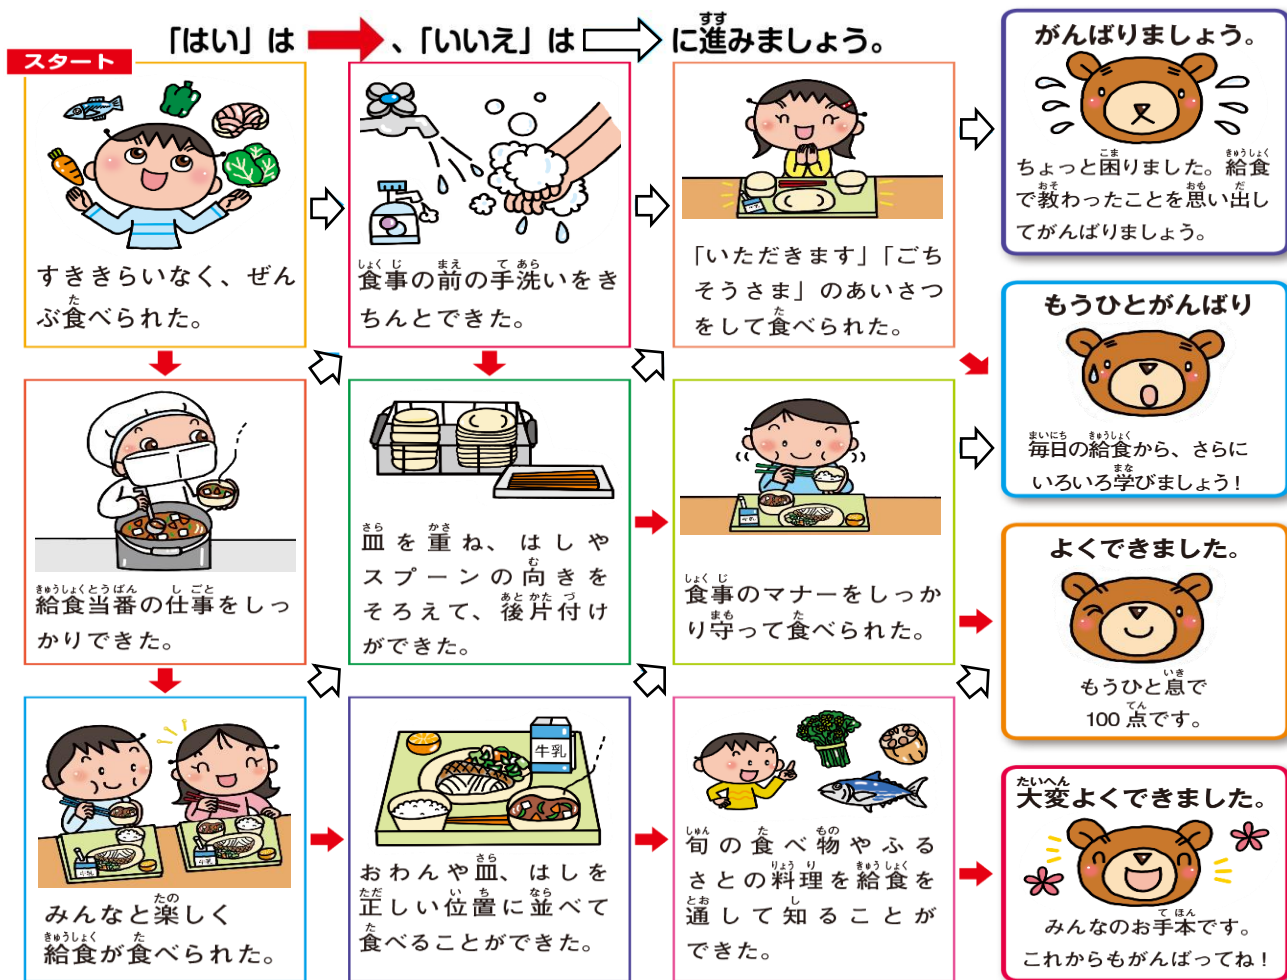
「はい」は、「いいえ」はに進みましょう。

スタート

すききらいなく、ぜんぶ食べられた。

給食当番の仕事をしっかりできた。

みんなと楽しく給食が食べられた。

食事の前の手洗いをきちんとできた。

皿を重ね、はしやスプーンの向きをそろえて、後片付けができた。

牛乳

おわんや皿、はしを正しい位置に並べて食べることができた。

「いただきます」「ごちそうさま」のあいさつをして食べられた。

食事のマナーをしっかり守って食べられた。

旬の食べ物やふるさとの料理を給食を通して知ることができた。

がんばりましょう。
ちょっと困りました。給食で教わったことを思い出してがんばりましょう。

もうひとがんばり
毎日の給食から、さらにいろいろ学びましょう！

よくできました。
もうひと息で100点です。

大変よくできました。
みんなのお手本です。これからもがんばってね！